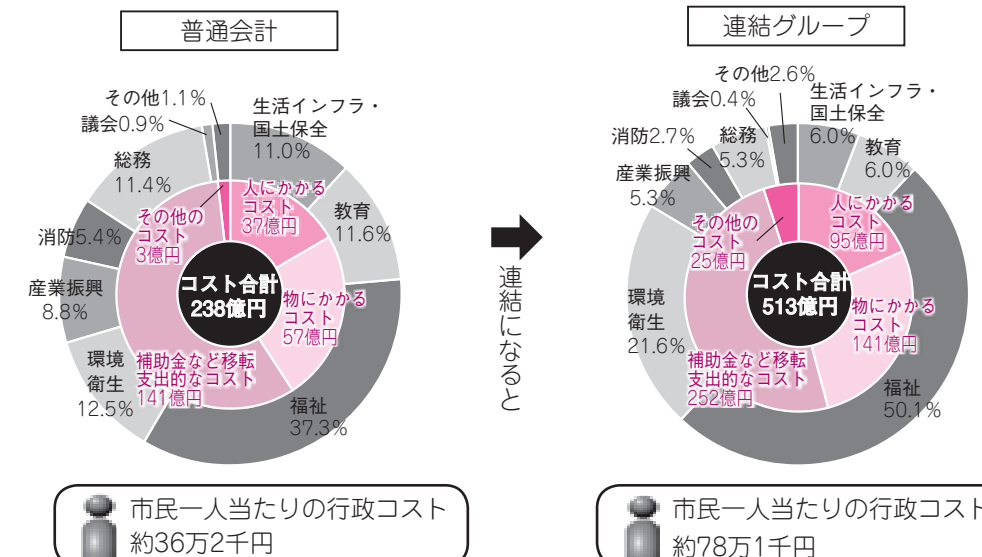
普通会計

その他1.1%
議会0.9%
生活インフラ・国土保全 11.0%
総務 11.4%
教育 11.6%
消防5.4%
産業振興 8.8%
環境衛生 12.5%
福祉 37.3%

人にかかるコスト 37億円
その他のコスト 3億円
コスト合計 238億円
物にかかるコスト 57億円
補助金など移転支出的なコスト 141億円

市民一人当たりの行政コスト 約36万2千円

連結になると

連結グループ

その他2.6%
議会0.4%
生活インフラ・国土保全 6.0%
消防2.7%
総務 5.3%
教育 6.0%
産業振興 5.3%
環境衛生 21.6%
福祉 50.1%

人にかかるコスト 95億円
その他のコスト 25億円
コスト合計 513億円
物にかかるコスト 141億円
補助金など移転支出的なコスト 252億円

市民一人当たりの行政コスト 約78万1千円